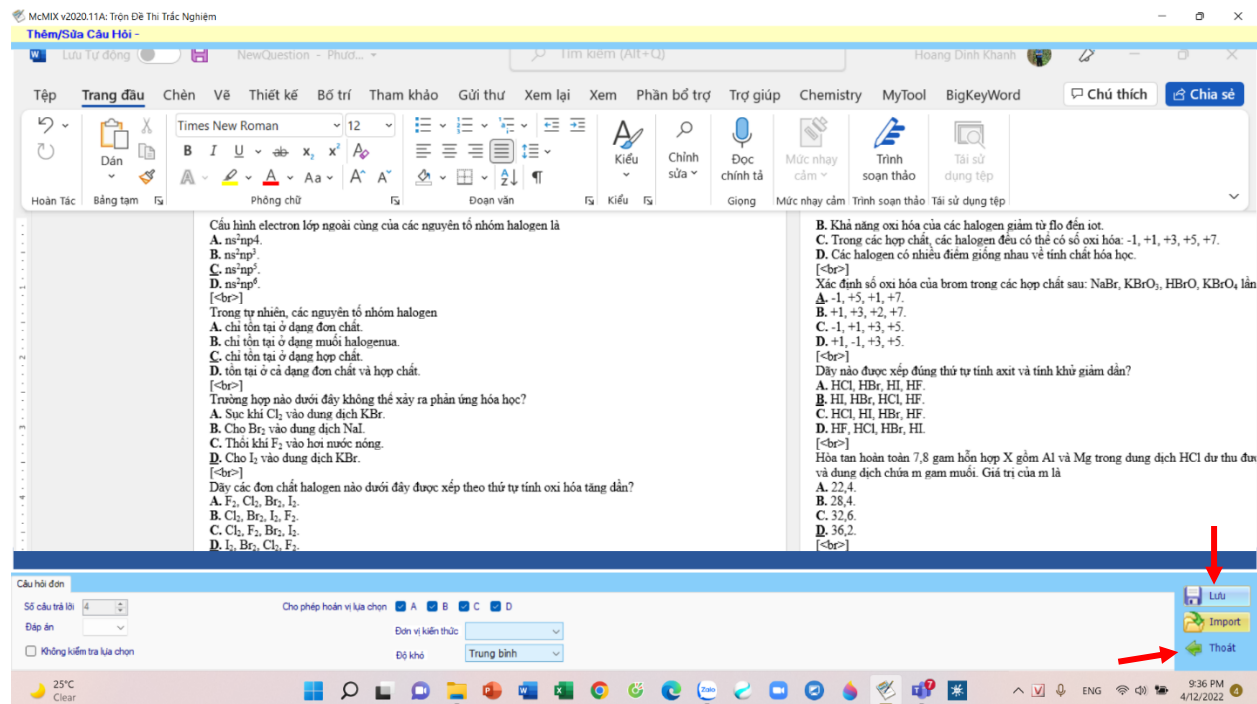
McMIX v2020.11A: Trộn Đề Thi Trắc Nghiệm
Thêm/Sửa Câu Hỏi -

Lưu Tự động NewQuestion - Phươ... Tìm kiếm (Alt+Q) Hoang Dinh Khanh

Tệp Trang đầu Chèn Vẽ Thiết kế Bố trí Tham khảo Gửi thư Xem lại Xem Phần bổ trợ Trợ giúp Chemistry MyTool BigKeyWord Chú thích Chia sẻ

Hoàn Tác Dán Bảng tạm Times New Roman 12 Phông chữ Đoạn văn Kiểu Kiểu Chỉnh sửa Đọc chính tả Giọng Mức nhạy cảm Mức nhạy cảm Trình soạn thảo Trình soạn thảo Tái sử dụng tệp Tái sử dụng tệp

Cấu hình electron lớp ngoài cùng của các nguyên tố nhóm halogen là
A. ns$^2$np4.
B. ns$^2$np$^3$.
C. ns$^2$np$^5$.
D. ns$^2$np$^6$.
[<br>]
Trong tự nhiên, các nguyên tố nhóm halogen
A. chỉ tồn tại ở dạng đơn chất.
B. chỉ tồn tại ở dạng muối halogenua.
C. chỉ tồn tại ở dạng hợp chất.
D. tồn tại ở cả dạng đơn chất và hợp chất.
[<br>]
Trường hợp nào dưới đây không thể xảy ra phản ứng hóa học?
A. Sục khí $Cl_2$ vào dung dịch KBr.
B. Cho $Br_2$ vào dung dịch NaI.
C. Thổi khí $F_2$ vào hơi nước nóng.
D. Cho $I_2$ vào dung dịch KBr.
[<br>]
Dãy các đơn chất halogen nào dưới đây được xếp theo thứ tự tính oxi hóa tăng dần?
A. $F_2$, $Cl_2$, $Br_2$, $I_2$.
B. $Cl_2$, $Br_2$, $I_2$, $F_2$.
C. $Cl_2$, $F_2$, $Br_2$, $I_2$.
D. $I_2$, $Br_2$, $Cl_2$, $F_2$.

B. Khả năng oxi hóa của các halogen giảm từ flo đến iot.
C. Trong các hợp chất, các halogen đều có thể có số oxi hóa: -1, +1, +3, +5, +7.
D. Các halogen có nhiều điểm giống nhau về tính chất hóa học.
[<br>]
Xác định số oxi hóa của brom trong các hợp chất sau: NaBr, $KBrO_3$, HBrO, $KBrO_4$ lần
A. -1, +5, +1, +7.
B. +1, +3, +2, +7.
C. -1, +1, +3, +5.
D. +1, -1, +3, +5.
[<br>]
Dãy nào được xếp đúng thứ tự tính axit và tính khử giảm dần?
A. HCl, HBr, HI, HF.
B. HI, HBr, HCl, HF.
C. HCl, HI, HBr, HF.
D. HF, HCl, HBr, HI.
[<br>]
Hòa tan hoàn toàn 7,8 gam hỗn hợp X gồm Al và Mg trong dung dịch HCl dư thu đư
và dung dịch chứa m gam muối. Giá trị của m là
A. 22,4.
B. 28,4.
C. 32,6.
D. 36,2.
[<br>]

Câu hỏi đơn
Số câu trả lời 4
Đáp án
Không kiểm tra lựa chọn
Cho phép hoán vị lựa chọn A B C D
Đơn vị kiến thức
Độ khó Trung bình
Lưu
Import
Thoát

25°C Clear
ENG 9:36 PM 4/12/2022